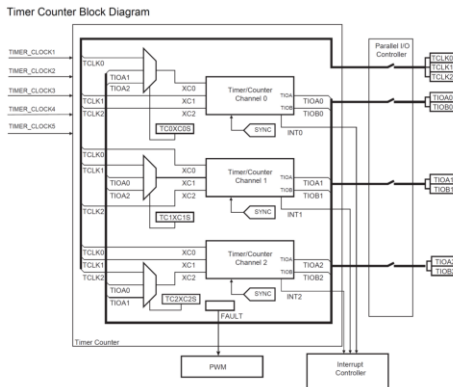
Timer Counter Block Diagram

TIMER_CLOCK1
TIMER_CLOCK2
TIMER_CLOCK3
TIMER_CLOCK4
TIMER_CLOCK5

TCLK0
TIOA1
TIOA2
TCLK1
TCLK2
XC0
XC1
XC2
TC0XC0S
Timer/Counter Channel 0
TIOA
TIOB
TIOA0
TIOB0
SYNC
INT0

TCLK0
TCLK1
TIOA0
TIOA2
TCLK2
XC0
XC1
XC2
TC1XC1S
Timer/Counter Channel 1
TIOA
TIOB
TIOA1
TIOB1
SYNC
INT1

TCLK0
TCLK1
TCLK2
TIOA0
TIOA1
XC0
XC1
XC2
TC2XC2S
Timer/Counter Channel 2
TIOA
TIOB
TIOA2
TIOB2
SYNC
INT2
FAULT

Timer Counter

Parallel I/O Controller
TCLK0
TCLK1
TCLK2
TIOA0
TIOB0
TIOA1
TIOB1
TIOA2
TIOB2

PWM
Interrupt Controller